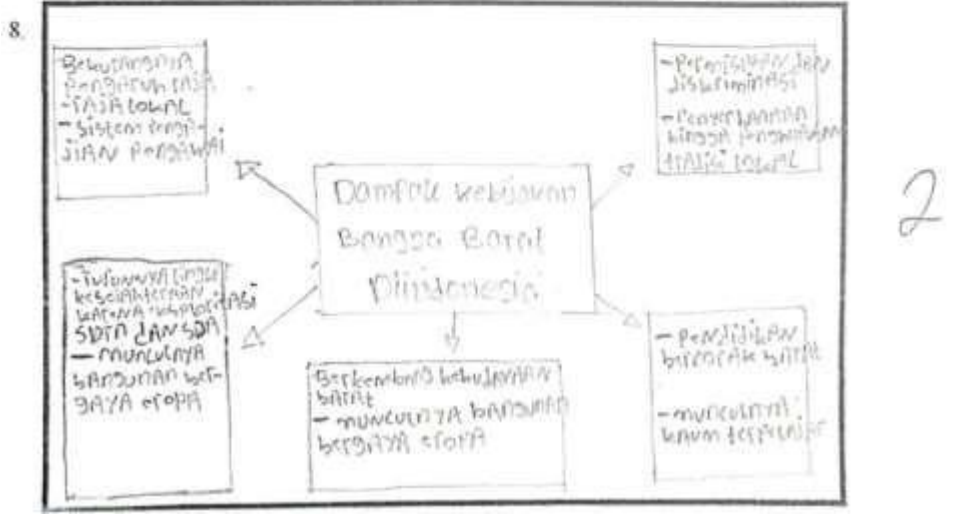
8.

Berkurangnya pengaruh raja - raja lokal
- sistem penggajian pegawai

- Pemisahan dan diskriminasi
- Penyimpangan hingga penindasan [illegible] lokal

Dampak kebijakan Bangsa Barat Diindonesia

- Turunnya tingkat kesejahteraan karena eksploitasi SDM dan SDA
- Munculnya bangunan bergaya eropa

Berkembang kebudayaan barat
- Munculnya bangunan bergaya eropa

- Pendidikan birokrasi barat
- Munculnya kaum terpelajar

2